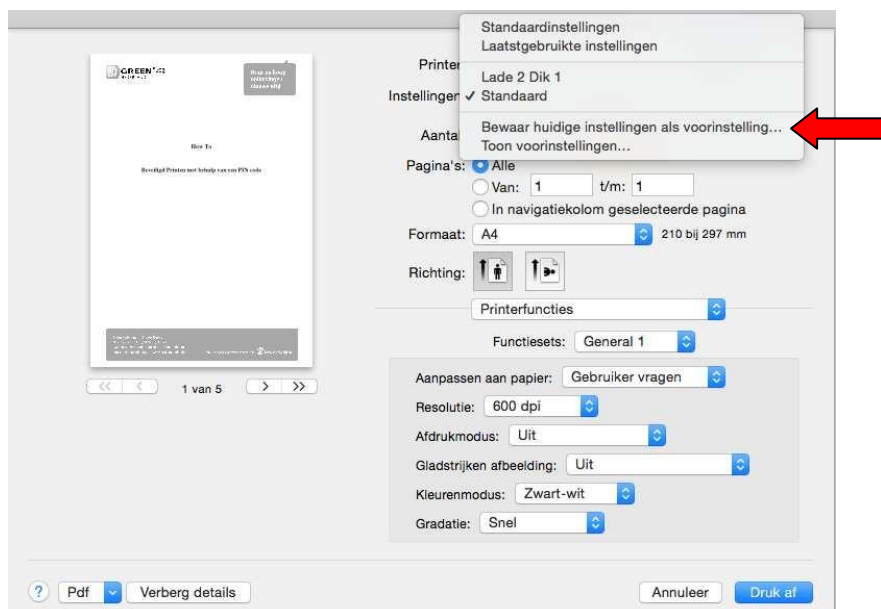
GREEN'

How To

Beveiligd Printen met behulp van een PIN code

<< < 1 van 5 > >>

Printer

Instellingen ✓ Standaard

Aantal

Standaardinstellingen
Laatstgebruikte instellingen
Lade 2 Dik 1
✓ Standaard
Bewaar huidige instellingen als voorinstelling...
Toon voorinstellingen...

Pagina's: Alle
Van: 1 t/m: 1
In navigatiekolom geselecteerde pagina

Formaat: A4 210 bij 297 mm

Richting:

Printerfuncties

Functiesets: General 1

Aanpassen aan papier: Gebruiker vragen
Resolutie: 600 dpi
Afdrukmodus: Uit
Gladstrijken afbeelding: Uit
Kleurenmodus: Zwart-wit
Gradatie: Snel

? Pdf Verberg details Annuleer Druk af